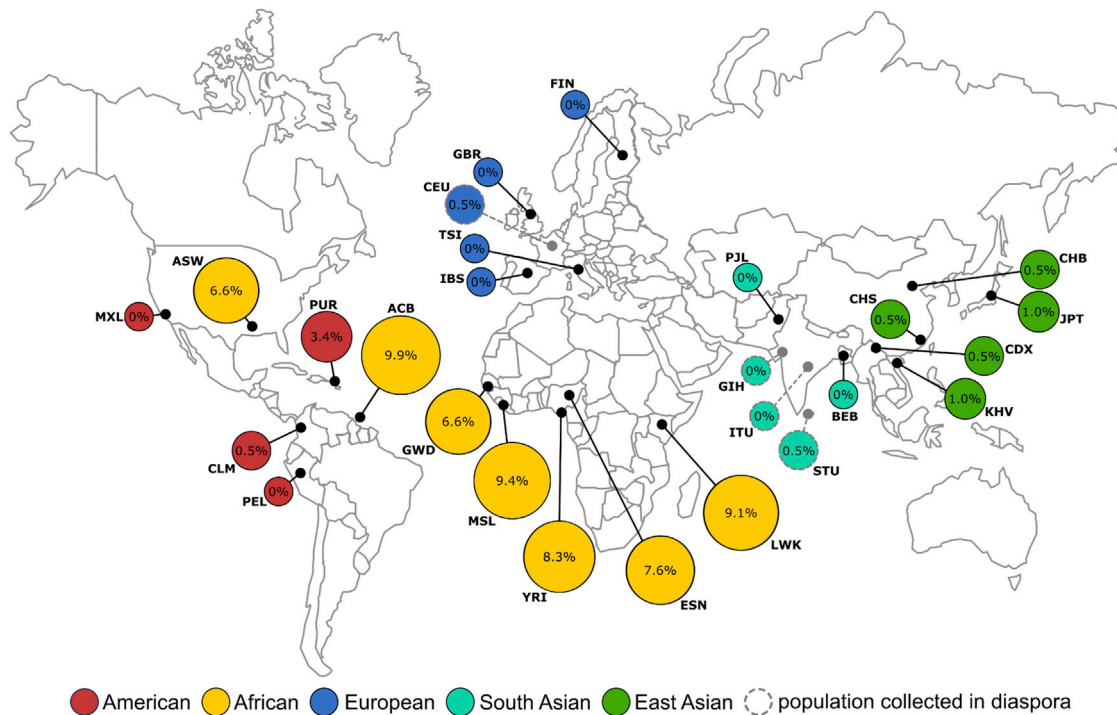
FIN
0%

GBR
0%

CEU
0.5%

TSI
0%

IBS
0%

ASW
6.6%

MXL 0%

PUR
3.4%

ACB
9.9%

CLM
0.5%

PEL
0%

GWD
6.6%

MSL
9.4%

YRI
8.3%

ESN
7.6%

LWK
9.1%

PJL
0%

GIH
0%

ITU
0%

STU
0.5%

BEB
0%

CHB
0.5%

CHS
0.5%

JPT
1.0%

CDX
0.5%

KHV
1.0%

American African European South Asian East Asian population collected in diaspora